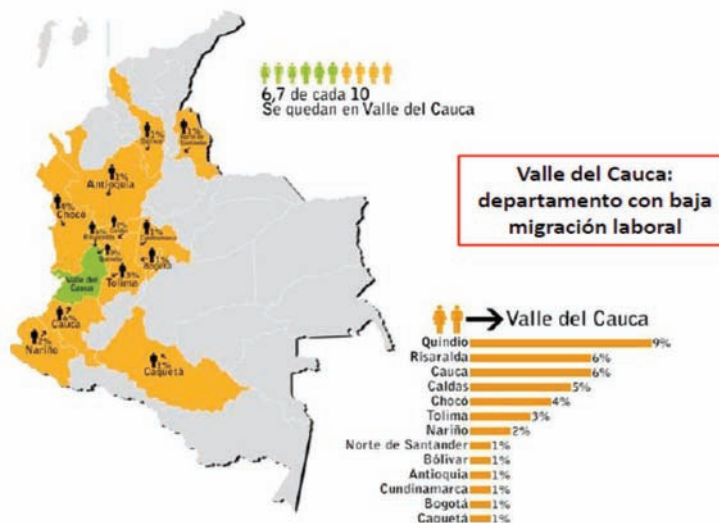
6,7 de cada 10
Se quedan en Valle del Cauca

Valle del Cauca: departamento con baja migración laboral

Bolívar
Norte de Santander
Antioquia
Chocó
Risaralda
Caldas
Quindío
Cundinamarca
Bogotá
Tolima
Valle del Cauca
Cauca
Nariño
Caquetá

→ Valle del Cauca

| | |
|---|---|
| Quindío | 9% |
| Risaralda | 6% |
| Cauca | 6% |
| Caldas | 5% |
| Chocó | 4% |
| Tolima | 3% |
| Nariño | 2% |
| Norte de Santander | 1% |
| Bólivar | 1% |
| Antioquia | 1% |
| Cundinamarca | 1% |
| Bogotá | 1% |
| Caquetá | 1% |